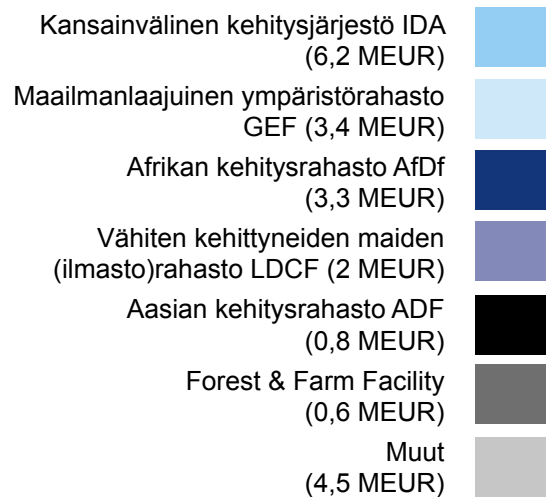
Kansainvälinen kehitysjärjestö IDA (6,2 MEUR)

Maailmanlaajuinen ympäristörahasto GEF (3,4 MEUR)

Afrikan kehitysrahasto AfDf (3,3 MEUR)

Vähiten kehittyneiden maiden (ilmasto)rahasto LDCF (2 MEUR)

Aasian kehitysrahasto ADF (0,8 MEUR)

Forest & Farm Facility (0,6 MEUR)

Muut (4,5 MEUR)